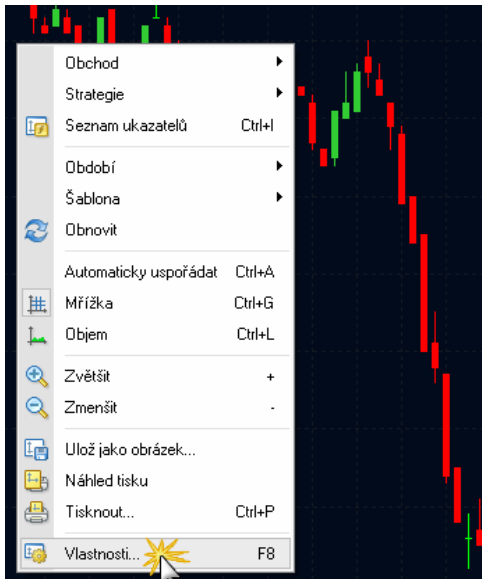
Obchod
Strategie
Seznam ukazatelů Ctrl+I
Období
Šablona
Obnovit
Automaticky uspořádat Ctrl+A
Mřížka Ctrl+G
Objem Ctrl+L
Zvětšit +
Zmenšit -
Ulož jako obrázek...
Náhled tisku
Tisknout... Ctrl+P
Vlastnosti... F8